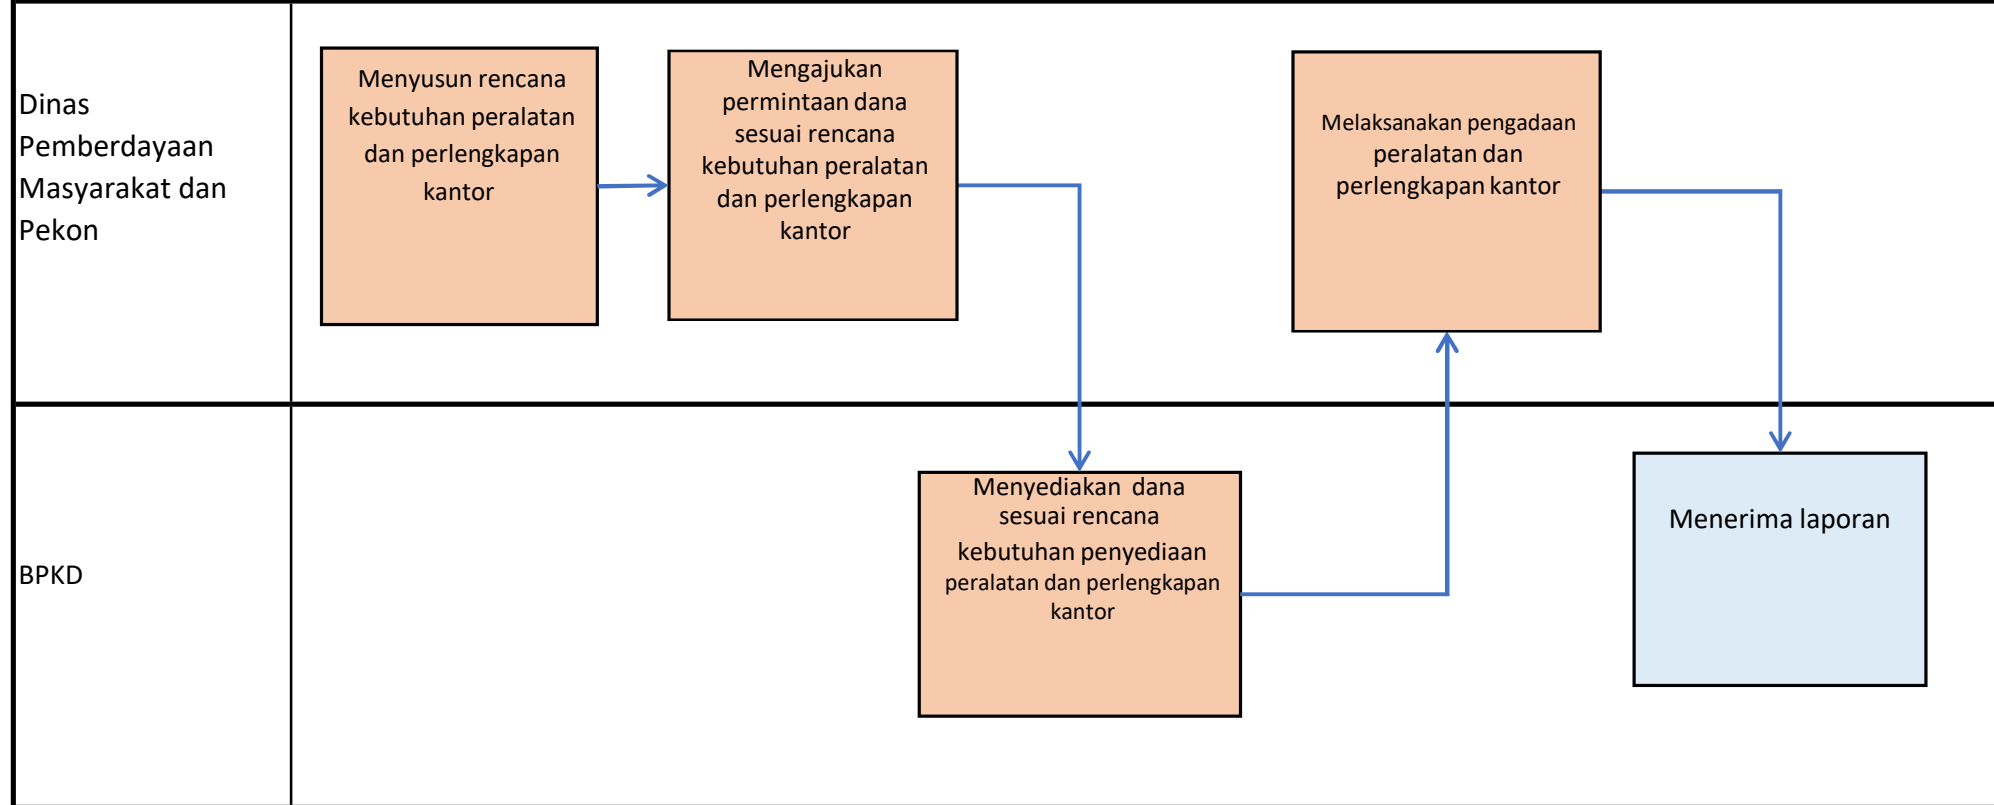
Dinas Pemberdayaan Masyarakat dan Pekon

Menyusun rencana kebutuhan peralatan dan perlengkapan kantor

Mengajukan permintaan dana sesuai rencana kebutuhan peralatan dan perlengkapan kantor

Melaksanakan pengadaan peralatan dan perlengkapan kantor

BPKD

Menyediakan dana sesuai rencana kebutuhan penyediaan peralatan dan perlengkapan kantor

Menerima laporan